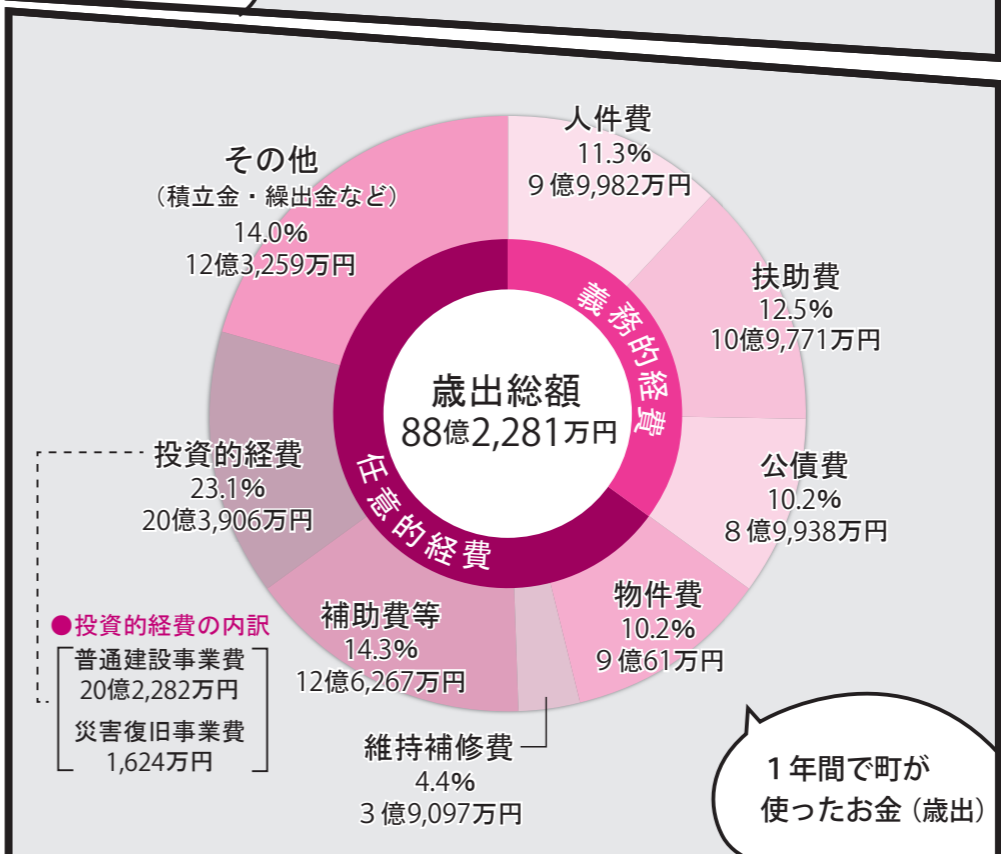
人件費
11.3%
9億9,982万円

扶助費
12.5%
10億9,771万円

公債費
10.2%
8億9,938万円

物件費
10.2%
9億61万円

維持補修費
4.4%
3億9,097万円

補助費等
14.3%
12億6,267万円

投資的経費
23.1%
20億3,906万円

その他
（積立金・繰出金など）
14.0%
12億3,259万円

義務的経費

任意的経費

歳出総額
88億2,281万円

●投資的経費の内訳
普通建設事業費
20億2,282万円
災害復旧事業費
1,624万円

1年間で町が
使ったお金（歳出）